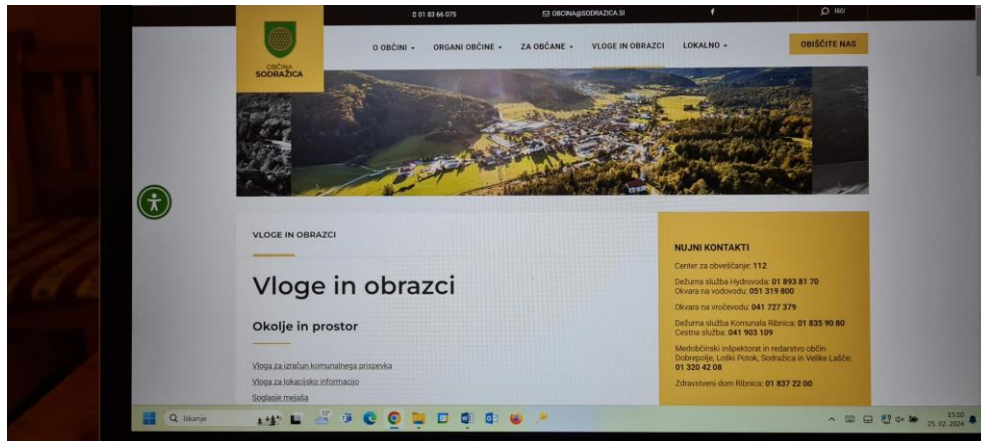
01 83 66 075
OBCINA@SODRAZICA.SI
f
Išči

OBČINA SODRAŽICA

O OBČINI
ORGANI OBČINE
ZA OBČANE
VLOGE IN OBRAZCI
LOKALNO
OBIŠČITE NAS

VLOGE IN OBRAZCI

Vloge in obrazci

Okolje in prostor

Vloga za izračun komunalnega prispevka
Vloga za lokacijsko informacijo
Soglasje mejaša

NUJNI KONTAKTI

Center za obveščanje: 112

Dežurna služba Hydrovoda: 01 893 81 70
Okvara na vodovodu: 051 319 800

Okvara na vročevodu: 041 727 379

Dežurna služba Komunala Ribnica: 01 835 90 80
Cestna služba: 041 903 109

Medobčinski inšpektorat in redarstvo občin Dobrepolje, Loški Potok, Sodražica in Velike Lašče: 01 320 42 08

Zdravstveni dom Ribnica: 01 837 22 00

Iskanje
15:10
25. 02. 2024